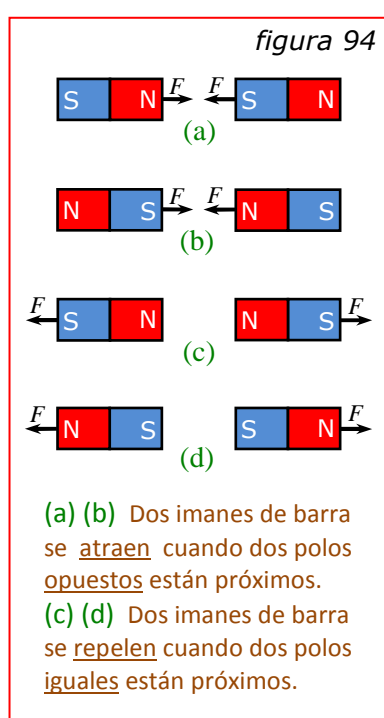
figura 94

S N $F$ $F$ S N
(a)

N S $F$ $F$ N S
(b)

$F$ S N N S $F$
(c)

$F$ N S S N $F$
(d)

(a) (b) Dos imanes de barra se atraen cuando dos polos opuestos están próximos.
(c) (d) Dos imanes de barra se repelen cuando dos polos iguales están próximos.